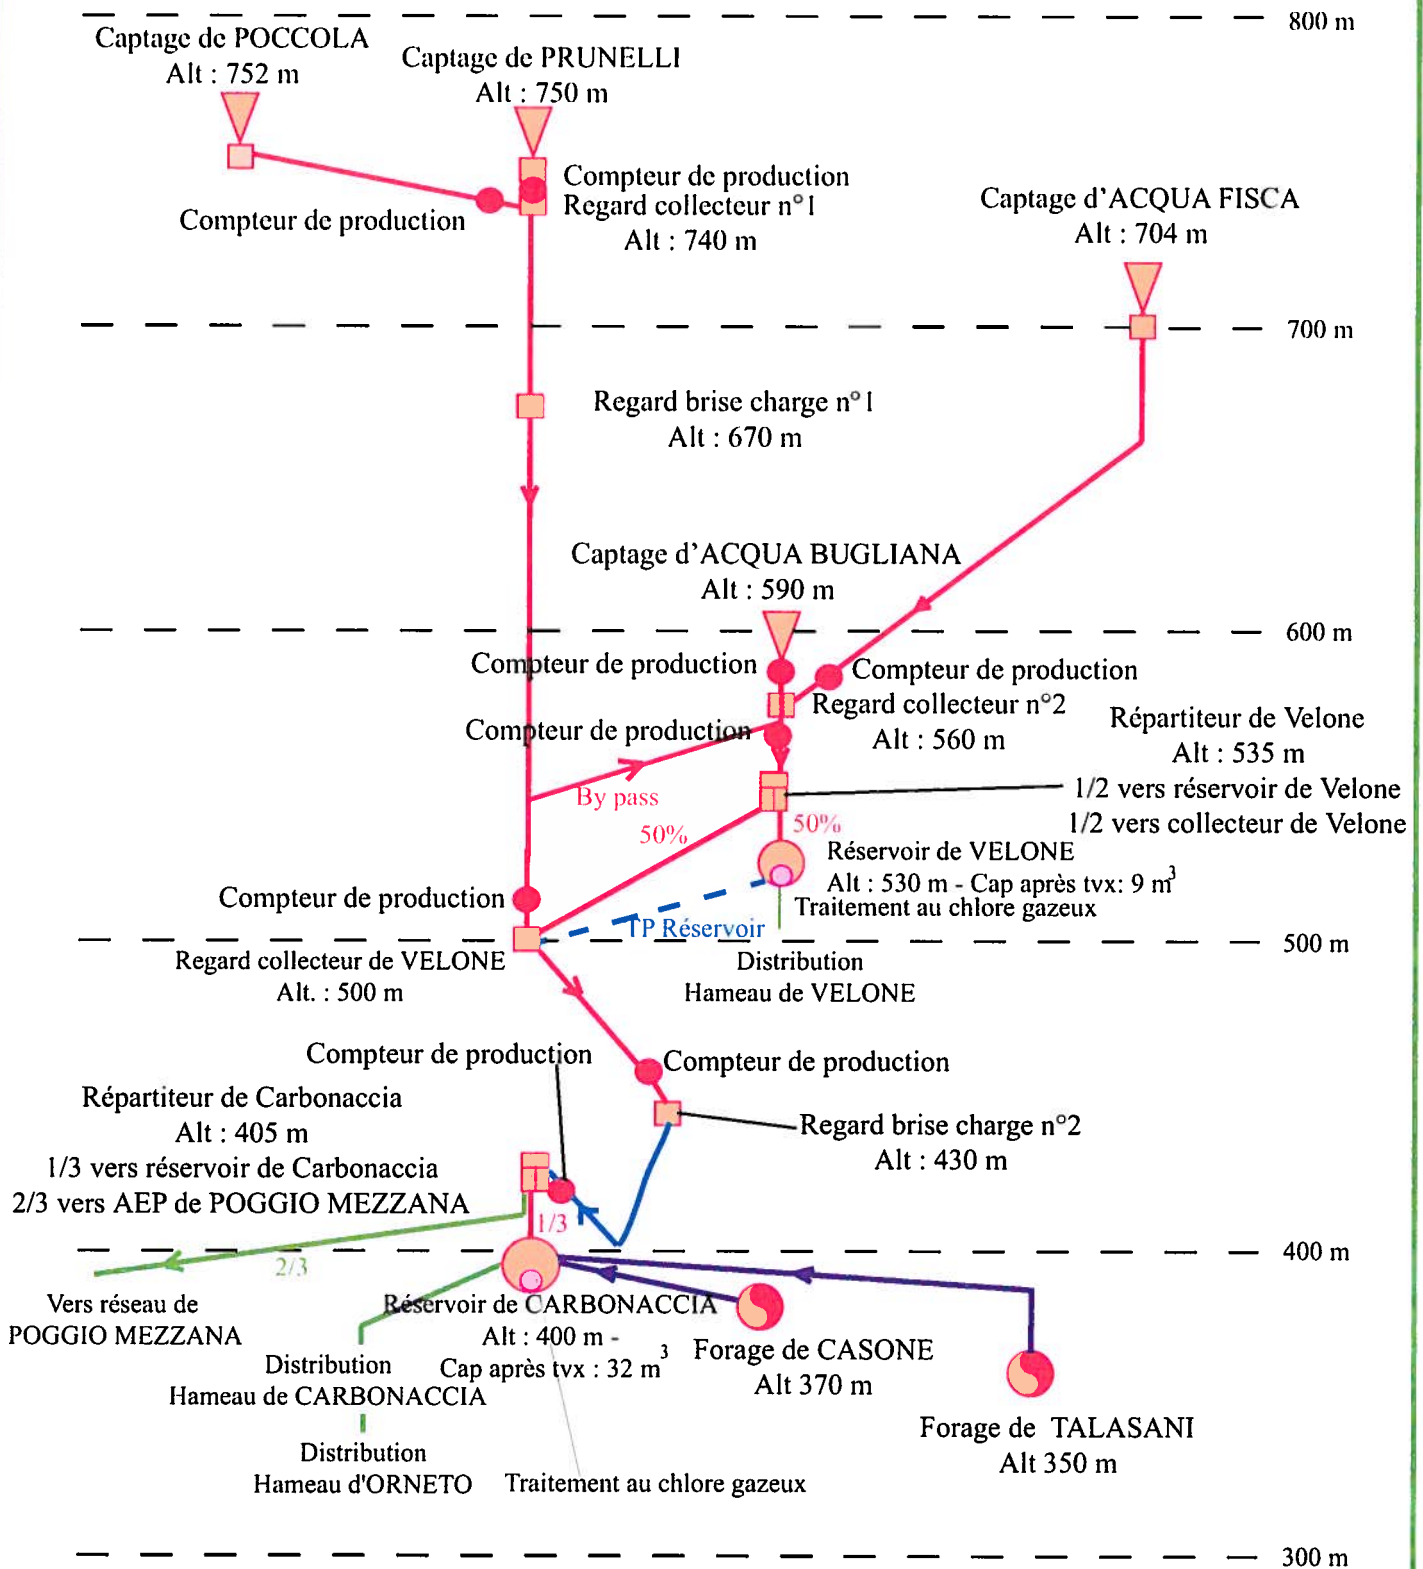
800 m

Captage de POCCOLA
Alt : 752 m

Captage de PRUNELLI
Alt : 750 m

Compteur de production
Regard collecteur n°1
Alt : 740 m

Compteur de production

Captage d'ACQUA FISCA
Alt : 704 m

700 m

Regard brise charge n°1
Alt : 670 m

Captage d'ACQUA BUGLIANA
Alt : 590 m

600 m

Compteur de production

Compteur de production
Regard collecteur n°2
Alt : 560 m

Compteur de production

Répartiteur de Velone
Alt : 535 m
1/2 vers réservoir de Velone
1/2 vers collecteur de Velone

By pass
50%
50%

Réservoir de VELONE
Alt : 530 m - Cap après tvx: 9 $m^3$
Traitement au chlore gazeux

Compteur de production

TP Réservoir

500 m

Regard collecteur de VELONE
Alt. : 500 m

Distribution
Hameau de VELONE

Compteur de production

Compteur de production

Répartiteur de Carbonaccia
Alt : 405 m
1/3 vers réservoir de Carbonaccia
2/3 vers AEP de POGGIO MEZZANA

Regard brise charge n°2
Alt : 430 m

1/3

400 m

2/3

Vers réseau de
POGGIO MEZZANA

Réservoir de CARBONACCIA
Alt : 400 m -
Cap après tvx : 32 $m^3$

Forage de CASONE
Alt 370 m

Distribution
Hameau de CARBONACCIA

Forage de TALASANI
Alt 350 m

Distribution
Hameau d'ORNETO

Traitement au chlore gazeux

300 m